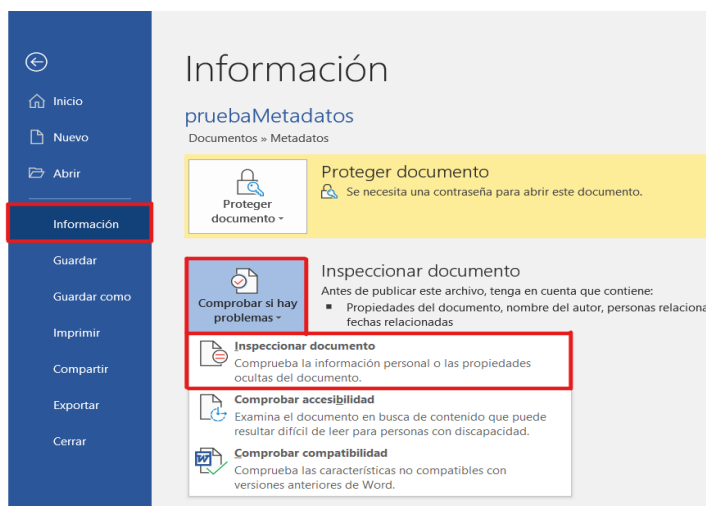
Inicio
Nuevo
Abrir
Información
Guardar
Guardar como
Imprimir
Compartir
Exportar
Cerrar

Información

pruebaMetadatos
Documentos » Metadatos

Proteger documento
Proteger documento
Se necesita una contraseña para abrir este documento.

Comprobar si hay problemas
Inspeccionar documento
Antes de publicar este archivo, tenga en cuenta que contiene:
▪ Propiedades del documento, nombre del autor, personas relaciona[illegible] fechas relacionadas

Inspeccionar documento
Comprueba la información personal o las propiedades ocultas del documento.

Comprobar accesibilidad
Examina el documento en busca de contenido que puede resultar difícil de leer para personas con discapacidad.

Comprobar compatibilidad
Comprueba las características no compatibles con versiones anteriores de Word.